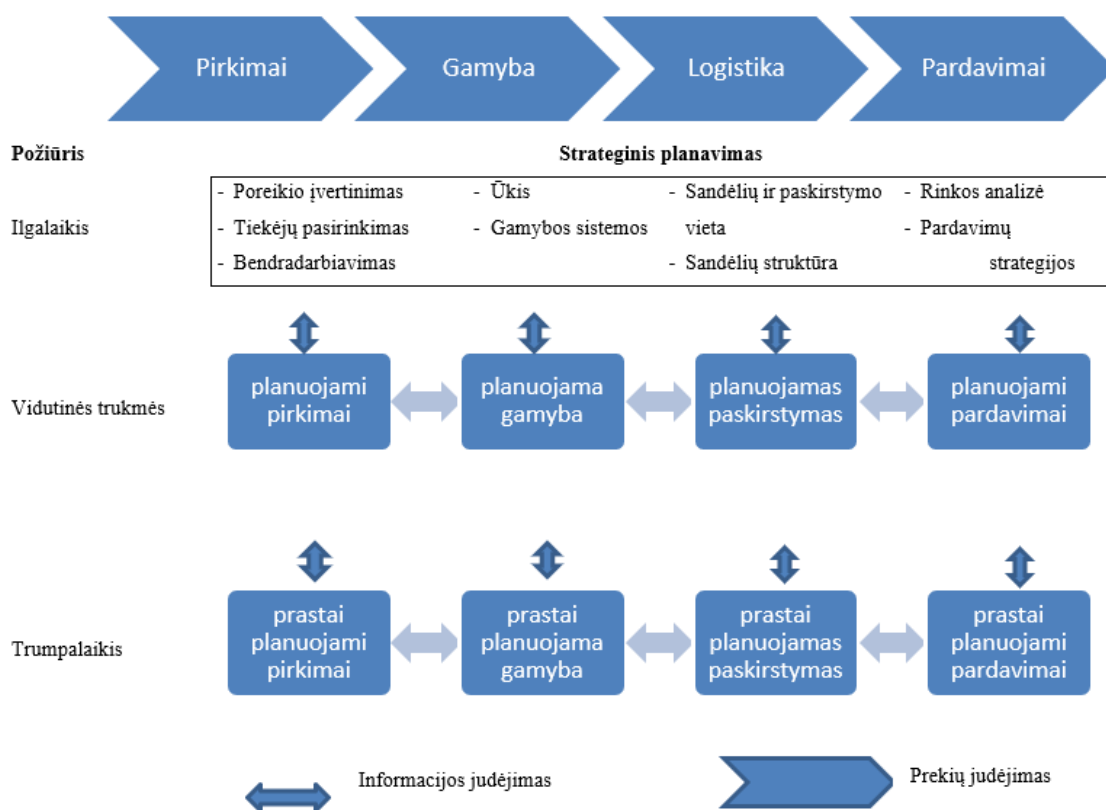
Pirkimai Gamyba Logistika Pardavimai

Požiūris

Strateginis planavimas

Ilgalaikis

- Poreikio įvertinimas
- Tiekėjų pasirinkimas
- Bendradarbiavimas

- Ūkis
- Gamybos sistemos

- Sandėlių ir paskirstymo vieta
- Sandėlių struktūra

- Rinkos analizė
- Pardavimų strategijos

Vidutinės trukmės

planuojami pirkimai

planuojama gamyba

planuojamas paskirstymas

planuojami pardavimai

Trumpalaikis

prastai planuojami pirkimai

prastai planuojama gamyba

prastai planuojamas paskirstymas

prastai planuojami pardavimai

Informacijos judėjimas

Prekių judėjimas